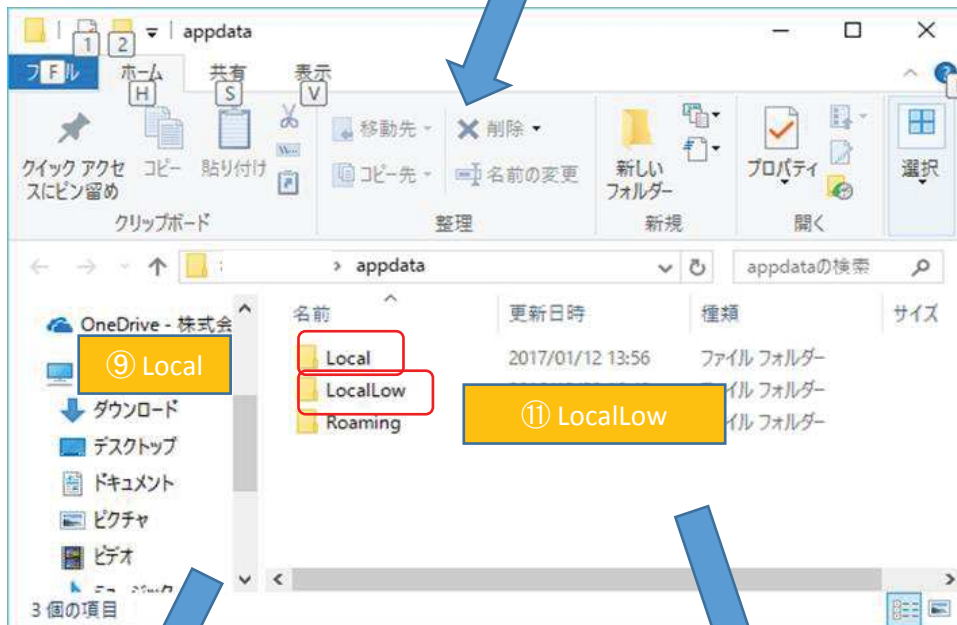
1 2 appdata

ファイル F
ホーム H
共有 S
表示 V

クイック アクセスにピン留め
コピー
貼り付け
クリップボード

移動先
コピー先
削除
名前の変更
整理

新しいフォルダー
新規

プロパティ
開く

選択

> appdata
appdataの検索

OneDrive - 株式会
⑨ Local
ダウンロード
デスクトップ
ドキュメント
ピクチャ
ビデオ
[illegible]

| 名前 | 更新日時 | 種類 | サイズ |
|---|---|---|---|
| Local | 2017/01/12 13:56 | ファイル フォルダー | |
| LocalLow | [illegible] | ファイル フォルダー | |
| Roaming | | ファイル フォルダー | |

⑪ LocalLow

3 個の項目